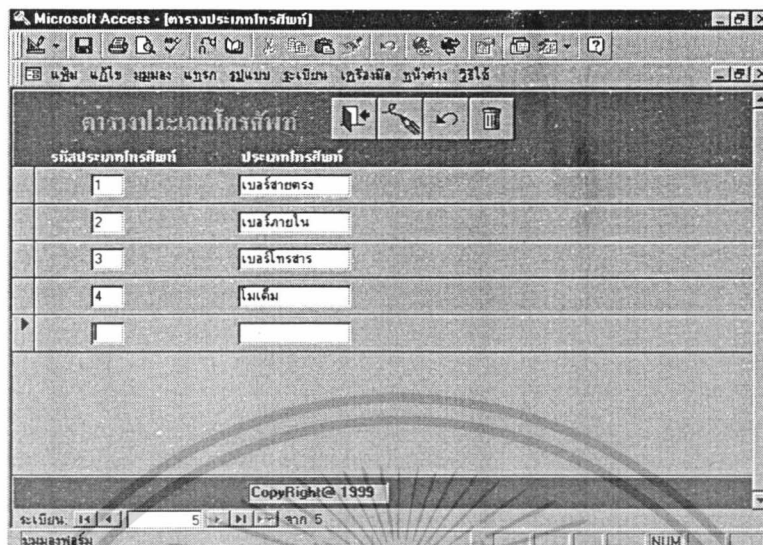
Microsoft Access - [ตารางประเภทโทรศัพท์]

แฟ้ม แก้ไข มุมมอง แทรก รูปแบบ ระเบียน เครื่องมือ หน้าต่าง วิธีใช้

ตารางประเภทโทรศัพท์

| รหัสประเภทโทรศัพท์ | ประเภทโทรศัพท์ |
|---|---|
| 1 | เบอร์สายตรง |
| 2 | เบอร์ภายใน |
| 3 | เบอร์โทรสาร |
| 4 | โมเด็ม |
| | |

CopyRight@ 1999

ระเบียน: 5 จาก 5

มุมมองฟอร์ม

NUM